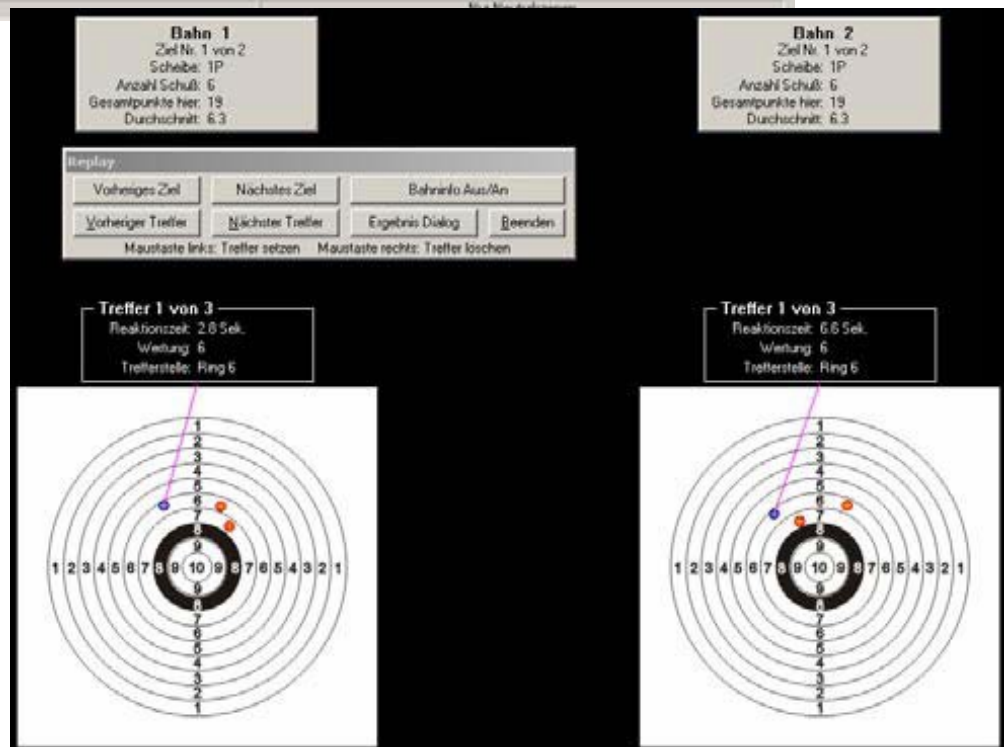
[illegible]

Bahn 1
Ziel Nr. 1 von 2
Scheibe: 1P
Anzahl Schuß: 6
Gesamtpunkte hier: 19
Durchschnitt: 6.3

Bahn 2
Ziel Nr. 1 von 2
Scheibe: 1P
Anzahl Schuß: 6
Gesamtpunkte hier: 19
Durchschnitt: 6.3

Replay
Vorheriges Ziel
Nächstes Ziel
Bahninfo Aus/An
Vorheriger Treffer
Nächster Treffer
Ergebnis Dialog
Beenden
Maustaste links: Treffer setzen Maustaste rechts: Treffer löschen

Treffer 1 von 3
Reaktionszeit: 2.8 Sek.
Wertung: 6
Trefferstelle: Ring 6

Treffer 1 von 3
Reaktionszeit: 6.6 Sek.
Wertung: 6
Trefferstelle: Ring 6

1 2 3 4 5 6 7 8 9 10 9 8 7 6 5 4 3 2 1
1 2 3 4 5 6 7 8 9 9 8 7 6 5 4 3 2 1

1 2 3 4 5 6 7 8 9 10 9 8 7 6 5 4 3 2 1
1 2 3 4 5 6 7 8 9 9 8 7 6 5 4 3 2 1